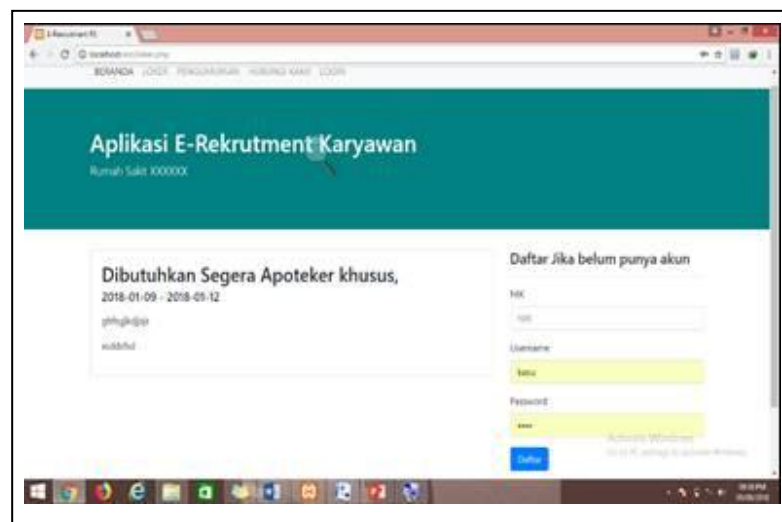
E-Recruitment RS

localhost

BERANDA LOKER PENGUMUMAN HUBUNGI KAMI LOGIN

Aplikasi E-Rekrutment Karyawan

Rumah Sakit XXXXXX

Dibutuhkan Segera Apoteker khusus,

2018-01-09 - 2018-01-12

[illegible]

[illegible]

Daftar Jika belum punya akun

NIK

NIK

Username

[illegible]

Password

****

Daftar

Activate Windows

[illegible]